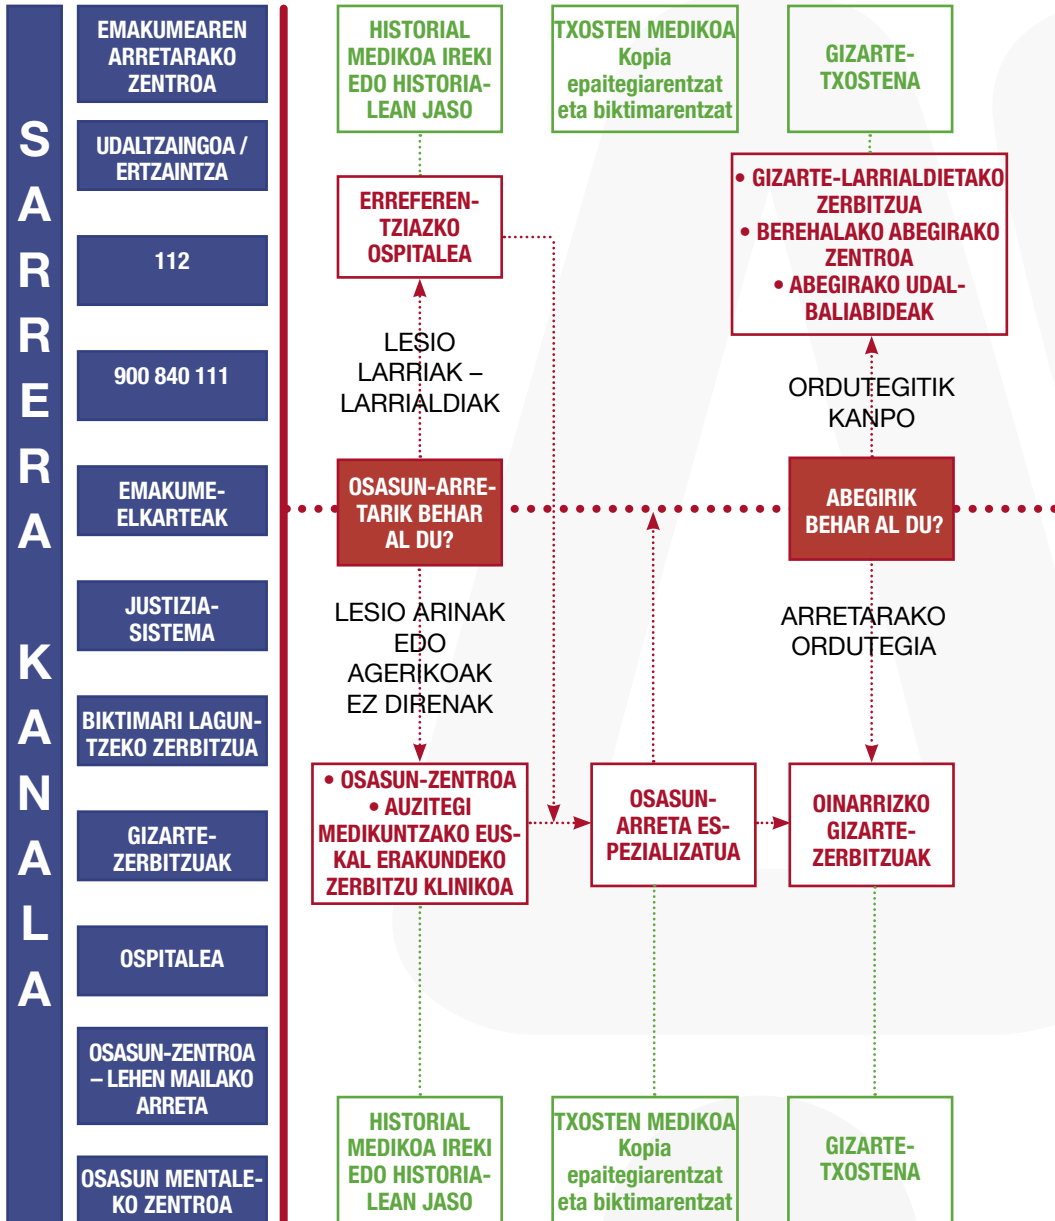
SARRERA KANALA

EMAKUMEAREN ARRETARAKO ZENTROA

UDALTZAINGOA / ERTZAINTZA

112

900 840 111

EMAKUME-ELKARTEAK

JUSTIZIA-SISTEMA

BIKTIMARI LAGUNTZEKO ZERBITZUA

GIZARTE-ZERBITZUAK

OSPITALEA

OSASUN-ZENTROA – LEHEN MAILAKO ARRETA

OSASUN MENTALEKO ZENTROA

HISTORIAL MEDIKOA IREKI EDO HISTORIALEAN JASO

TXOSTEN MEDIKOA Kopia epaitegiarentzat eta biktimarentzat

GIZARTE-TXOSTENA

ERREFERENTZIAZKO OSPITALEA

• GIZARTE-LARRIALDIETAKO ZERBITZUA
• BEREHALAKO ABEGIRAKO ZENTROA
• ABEGIRAKO UDAL-BALIABIDEAK

LESIO LARRIAK – LARRIALDIAK

ORDUTEGITIK KANPO

OSASUN-ARRETARIK BEHAR AL DU?

ABEGIRIK BEHAR AL DU?

LESIO ARINAK EDO AGERIKOAK EZ DIRENAK

ARRETARAKO ORDUTEGIA

• OSASUN-ZENTROA
• AUZITEGI MEDIKUNTZAKO EUSKAL ERAKUNDEKO ZERBITZU KLINIKOA

OSASUN-ARRETA ESPEZIALIZATUA

OINARRIZKO GIZARTE-ZERBITZUAK

HISTORIAL MEDIKOA IREKI EDO HISTORIALEAN JASO

TXOSTEN MEDIKOA Kopia epaitegiarentzat eta biktimarentzat

GIZARTE-TXOSTENA